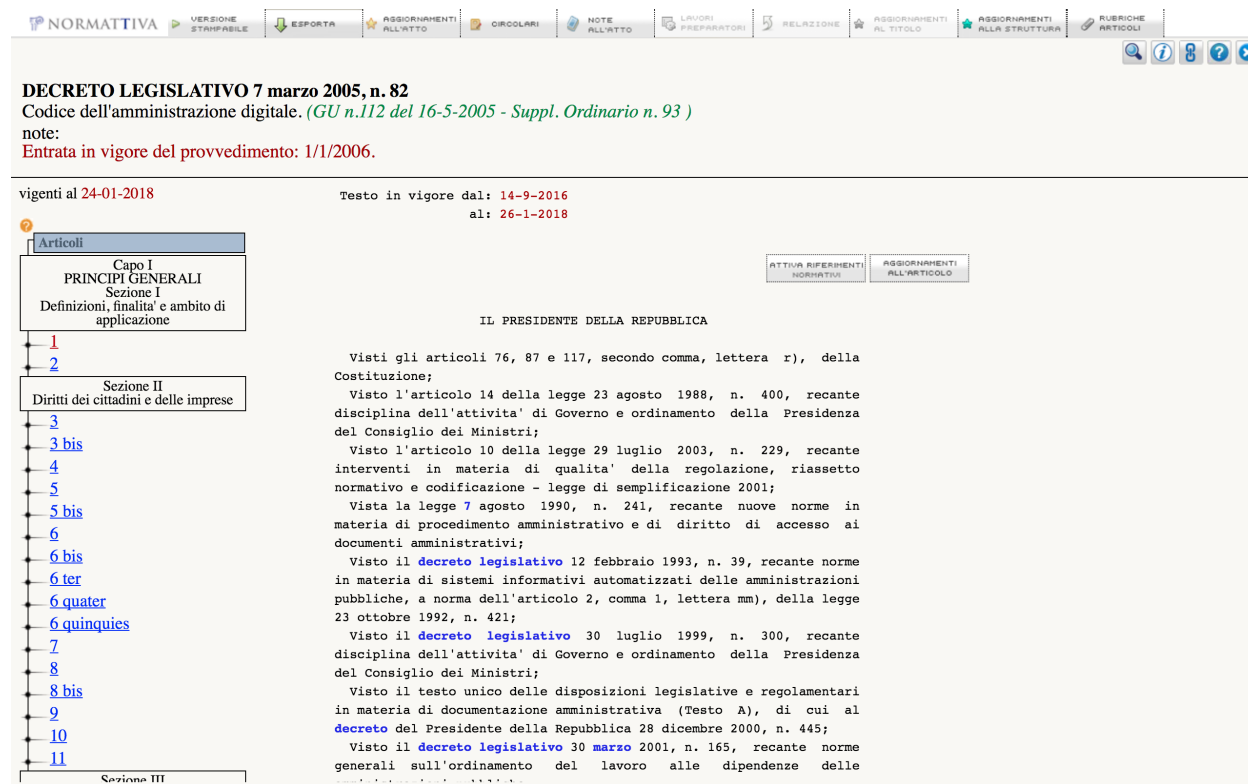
NORMATTIVA VERSIONE STAMPABILE ESPORTA AGGIORNAMENTI ALL'ATTO CIRCOLARI NOTE ALL'ATTO LAVORI PREPARATORI RELAZIONE AGGIORNAMENTI AL TITOLO AGGIORNAMENTI ALLA STRUTTURA RUBRICHE ARTICOLI

DECRETO LEGISLATIVO 7 marzo 2005, n. 82
Codice dell'amministrazione digitale. (GU n.112 del 16-5-2005 - Suppl. Ordinario n. 93 )
note:
Entrata in vigore del provvedimento: 1/1/2006.

vigenti al 24-01-2018

Articoli

Capo I
PRINCIPI GENERALI
Sezione I
Definizioni, finalita' e ambito di applicazione

1
2

Sezione II
Diritti dei cittadini e delle imprese

3
3 bis
4
5
5 bis
6
6 bis
6 ter
6 quater
6 quinquies
7
8
8 bis
9
10
11

Sezione III

Testo in vigore dal: 14-9-2016
al: 26-1-2018

ATTIVA RIFERIMENTI NORMATIVI AGGIORNAMENTI ALL'ARTICOLO

IL PRESIDENTE DELLA REPUBBLICA

Visti gli articoli 76, 87 e 117, secondo comma, lettera r), della Costituzione;
Visto l'articolo 14 della legge 23 agosto 1988, n. 400, recante disciplina dell'attivita' di Governo e ordinamento della Presidenza del Consiglio dei Ministri;
Visto l'articolo 10 della legge 29 luglio 2003, n. 229, recante interventi in materia di qualita' della regolazione, riassetto normativo e codificazione - legge di semplificazione 2001;
Vista la legge 7 agosto 1990, n. 241, recante nuove norme in materia di procedimento amministrativo e di diritto di accesso ai documenti amministrativi;
Visto il decreto legislativo 12 febbraio 1993, n. 39, recante norme in materia di sistemi informativi automatizzati delle amministrazioni pubbliche, a norma dell'articolo 2, comma 1, lettera mm), della legge 23 ottobre 1992, n. 421;
Visto il decreto legislativo 30 luglio 1999, n. 300, recante disciplina dell'attivita' di Governo e ordinamento della Presidenza del Consiglio dei Ministri;
Visto il testo unico delle disposizioni legislative e regolamentari in materia di documentazione amministrativa (Testo A), di cui al decreto del Presidente della Repubblica 28 dicembre 2000, n. 445;
Visto il decreto legislativo 30 marzo 2001, n. 165, recante norme generali sull'ordinamento del lavoro alle dipendenze delle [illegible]